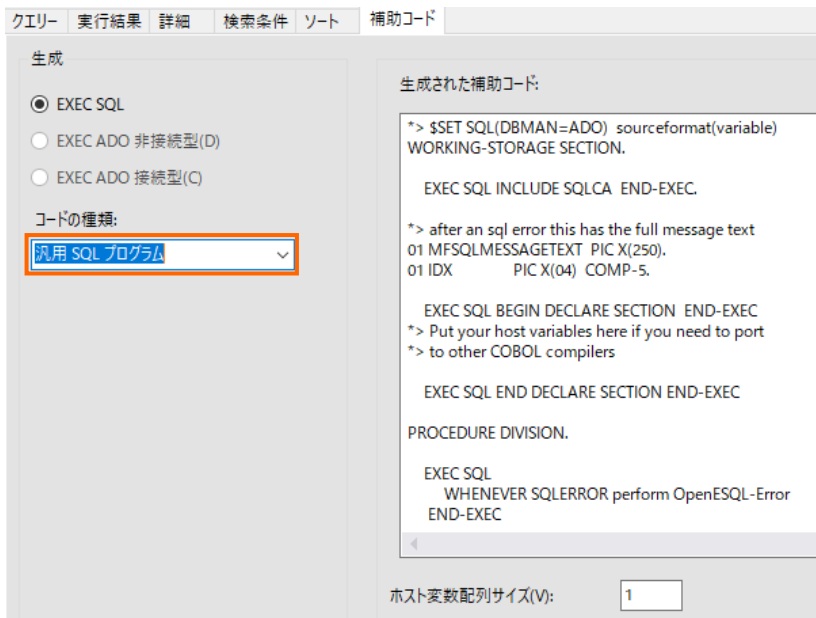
クエリー　実行結果　詳細　検索条件　ソート　補助コード

生成

EXEC SQL

EXEC ADO 非接続型(D)

EXEC ADO 接続型(C)

コードの種類:

汎用 SQL プログラム

生成された補助コード:

*> $SET SQL(DBMAN=ADO) sourceformat(variable)
WORKING-STORAGE SECTION.

EXEC SQL INCLUDE SQLCA END-EXEC.

*> after an sql error this has the full message text
01 MFSQLMESSAGETEXT PIC X(250).
01 IDX PIC X(04) COMP-5.

EXEC SQL BEGIN DECLARE SECTION END-EXEC
*> Put your host variables here if you need to port
*> to other COBOL compilers

EXEC SQL END DECLARE SECTION END-EXEC

PROCEDURE DIVISION.

EXEC SQL
WHENEVER SQLERROR perform OpenESQL-Error
END-EXEC

ホスト変数配列サイズ(V): 1